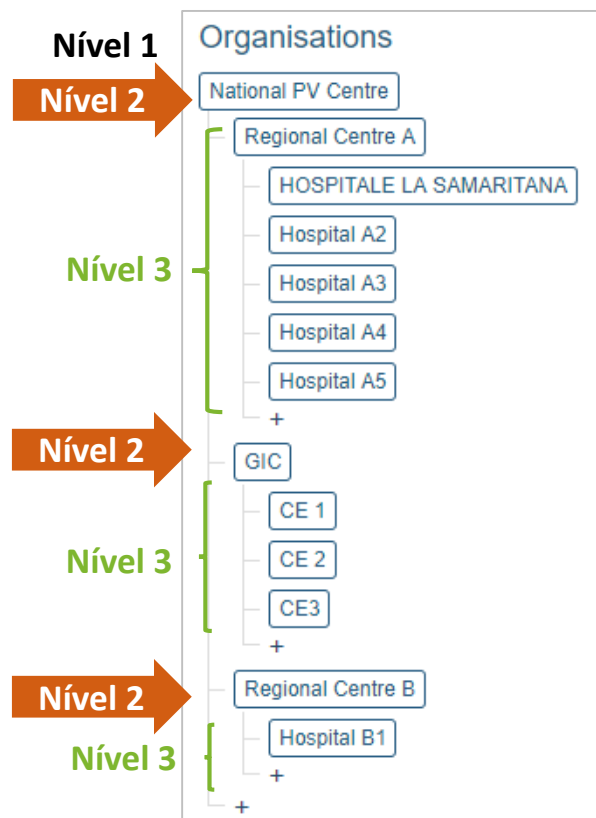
Nível 1

Organisations

Nível 2

National PV Centre

Regional Centre A

Nível 3

HOSPITALE LA SAMARITANA

Hospital A2

Hospital A3

Hospital A4

Hospital A5

+

Nível 2

GIC

Nível 3

CE 1

CE 2

CE3

+

Nível 2

Regional Centre B

Nível 3

Hospital B1

+

+